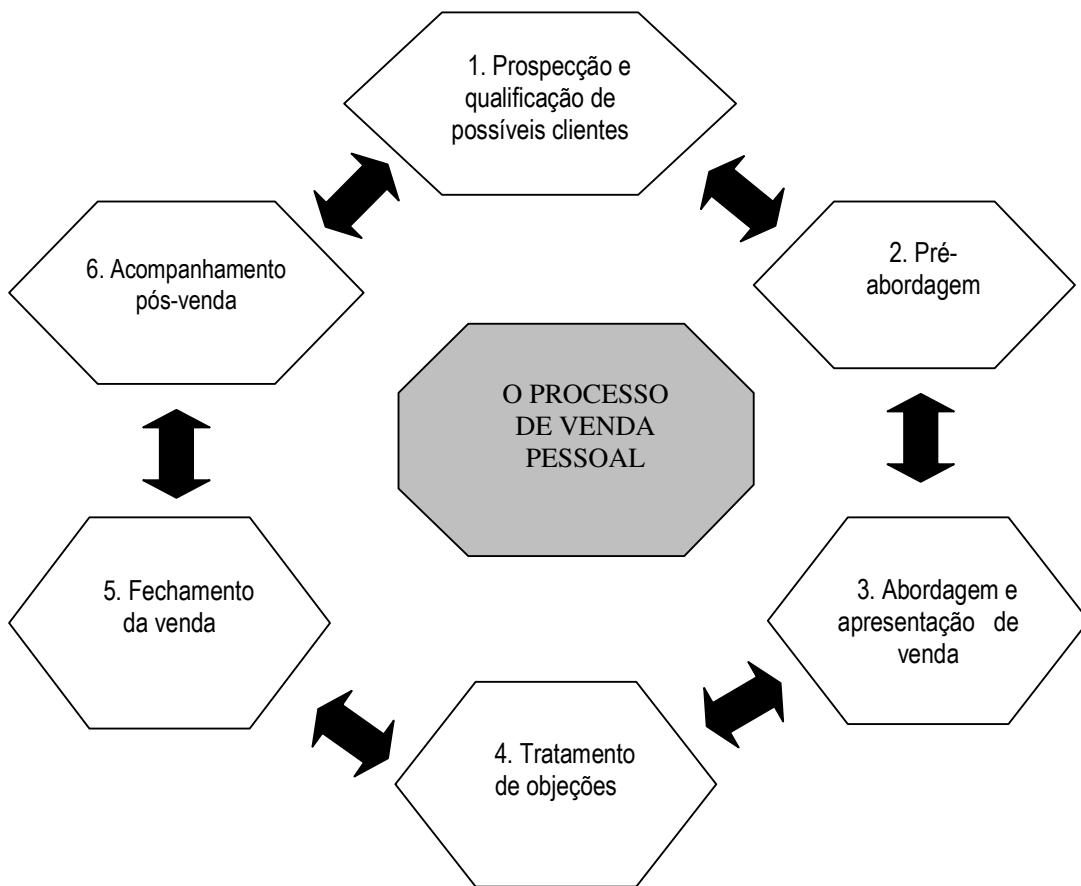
1. Prospecção e qualificação de possíveis clientes

2. Pré-abordagem

3. Abordagem e apresentação de venda

4. Tratamento de objeções

5. Fechamento da venda

6. Acompanhamento pós-venda

O PROCESSO DE VENDA PESSOAL